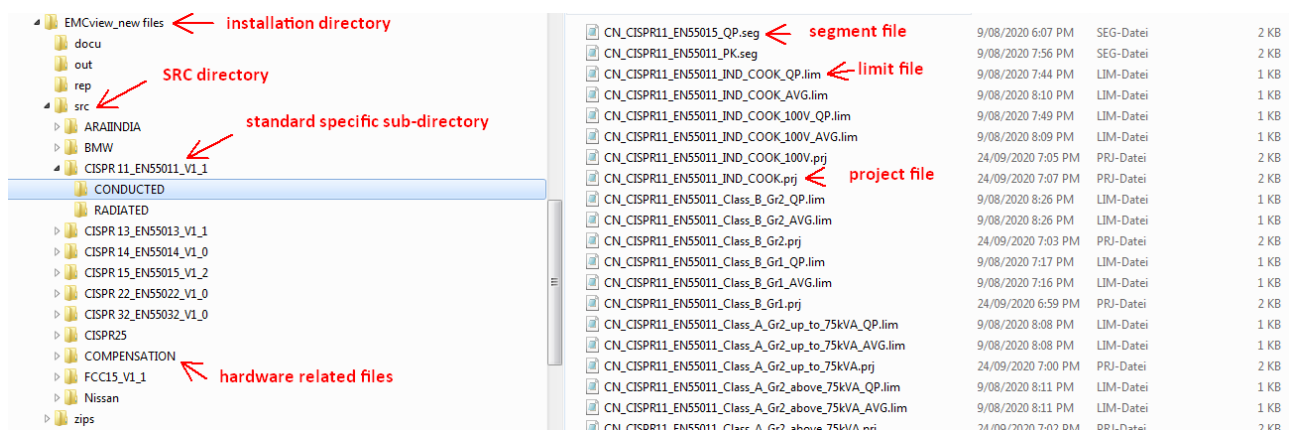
EMCview_new files installation directory
docu
out
rep
SRC directory
src
ARAIINDIA
standard specific sub-directory
BMW
CISPR 11_EN55011_V1_1
CONDUCTED
RADIATED
CISPR 13_EN55013_V1_1
CISPR 14_EN55014_V1_0
CISPR 15_EN55015_V1_2
CISPR 22_EN55022_V1_0
CISPR 32_EN55032_V1_0
CISPR25
COMPENSATION
FCC15_V1_1 hardware related files
Nissan
zips

| | | | |
|---|---|---|---|
| CN_CISPR11_EN55015_QP.seg segment file | 9/08/2020 6:07 PM | SEG-Datei | 2 KB |
| CN_CISPR11_EN55011_PK.seg | 9/08/2020 7:56 PM | SEG-Datei | 2 KB |
| CN_CISPR11_EN55011_IND_COOK_QP.lim limit file | 9/08/2020 7:44 PM | LIM-Datei | 1 KB |
| CN_CISPR11_EN55011_IND_COOK_AVG.lim | 9/08/2020 8:10 PM | LIM-Datei | 1 KB |
| CN_CISPR11_EN55011_IND_COOK_100V_QP.lim | 9/08/2020 7:49 PM | LIM-Datei | 1 KB |
| CN_CISPR11_EN55011_IND_COOK_100V_AVG.lim | 9/08/2020 8:09 PM | LIM-Datei | 1 KB |
| CN_CISPR11_EN55011_IND_COOK_100V.prj | 24/09/2020 7:05 PM | PRJ-Datei | 2 KB |
| CN_CISPR11_EN55011_IND_COOK.prj project file | 24/09/2020 7:07 PM | PRJ-Datei | 2 KB |
| CN_CISPR11_EN55011_Class_B_Gr2_QP.lim | 9/08/2020 8:26 PM | LIM-Datei | 1 KB |
| CN_CISPR11_EN55011_Class_B_Gr2_AVG.lim | 9/08/2020 8:26 PM | LIM-Datei | 1 KB |
| CN_CISPR11_EN55011_Class_B_Gr2.prj | 24/09/2020 7:03 PM | PRJ-Datei | 2 KB |
| CN_CISPR11_EN55011_Class_B_Gr1_QP.lim | 9/08/2020 7:17 PM | LIM-Datei | 1 KB |
| CN_CISPR11_EN55011_Class_B_Gr1_AVG.lim | 9/08/2020 7:16 PM | LIM-Datei | 1 KB |
| CN_CISPR11_EN55011_Class_B_Gr1.prj | 24/09/2020 6:59 PM | PRJ-Datei | 2 KB |
| CN_CISPR11_EN55011_Class_A_Gr2_up_to_75kVA_QP.lim | 9/08/2020 8:08 PM | LIM-Datei | 1 KB |
| CN_CISPR11_EN55011_Class_A_Gr2_up_to_75kVA_AVG.lim | 9/08/2020 8:08 PM | LIM-Datei | 1 KB |
| CN_CISPR11_EN55011_Class_A_Gr2_up_to_75kVA.prj | 24/09/2020 7:00 PM | PRJ-Datei | 2 KB |
| CN_CISPR11_EN55011_Class_A_Gr2_above_75kVA_QP.lim | 9/08/2020 8:11 PM | LIM-Datei | 1 KB |
| CN_CISPR11_EN55011_Class_A_Gr2_above_75kVA_AVG.lim | 9/08/2020 8:11 PM | LIM-Datei | 1 KB |
| CN_CISPR11_EN55011_Class_A_Gr2_above_75kVA.prj | 24/09/2020 7:02 PM | PRJ-Datei | 2 KB |